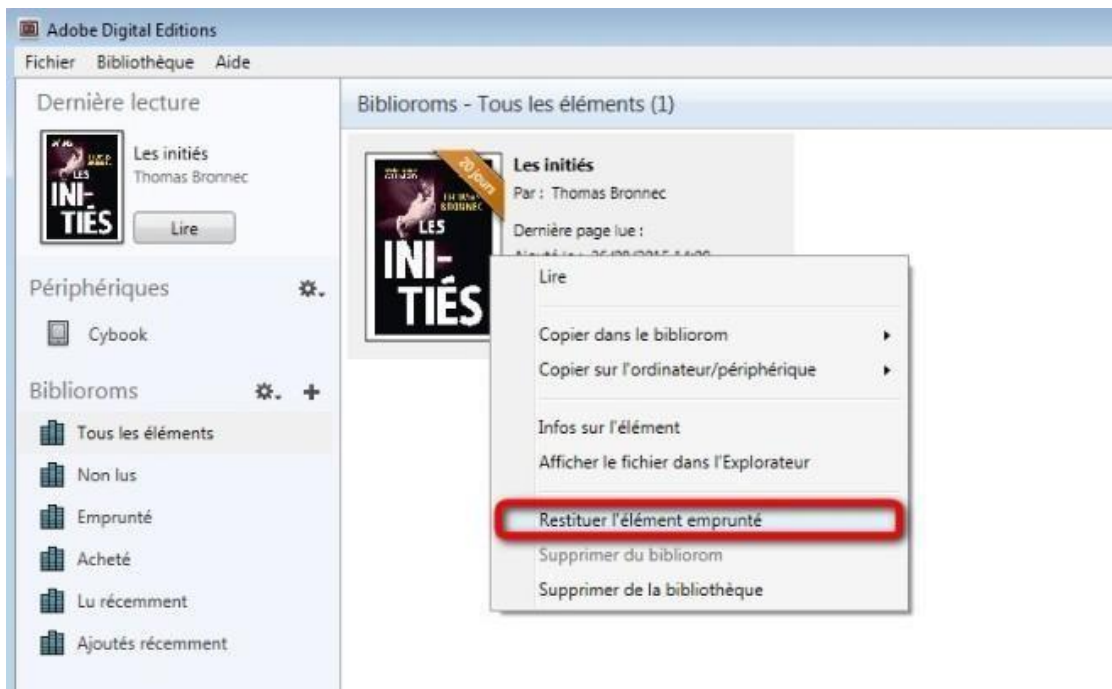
Adobe Digital Editions

Fichier Bibliothèque Aide

Dernière lecture

LES INI-TIÉS

Les initiés
Thomas Bronnec

Lire

Périphériques

Cybook

Biblioroms

Tous les éléments

Non lus

Emprunté

Acheté

Lu récemment

Ajoutés récemment

Biblioroms - Tous les éléments (1)

20 jours

THOMAS BRONNEC
LES INI-TIÉS

Les initiés
Par : Thomas Bronnec
Dernière page lue :
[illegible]

Lire

Copier dans le bibliorom

Copier sur l'ordinateur/périphérique

Infos sur l'élément

Afficher le fichier dans l'Explorateur

Restituer l'élément emprunté

Supprimer du bibliorom

Supprimer de la bibliothèque